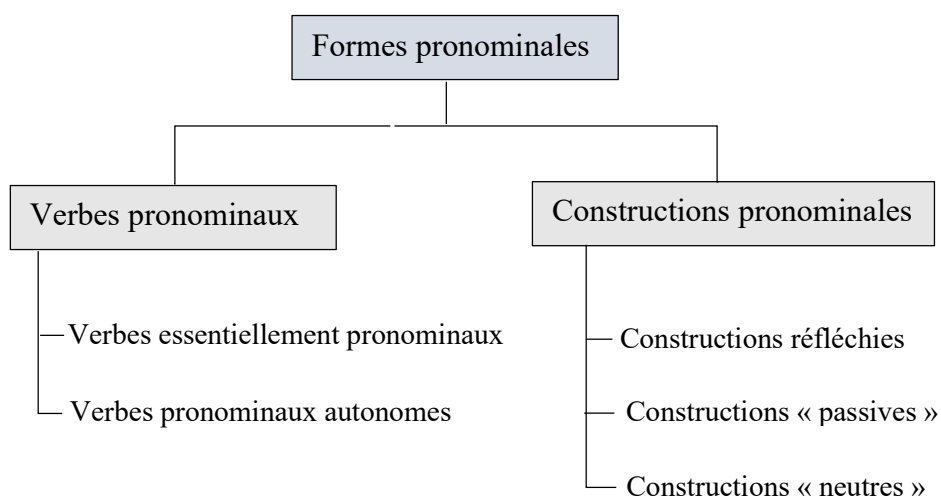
Formes pronominales

Verbes pronominaux

Verbes essentiellement pronominaux

Verbes pronominaux autonomes

Constructions pronominales

Constructions réfléchies

Constructions « passives »

Constructions « neutres »